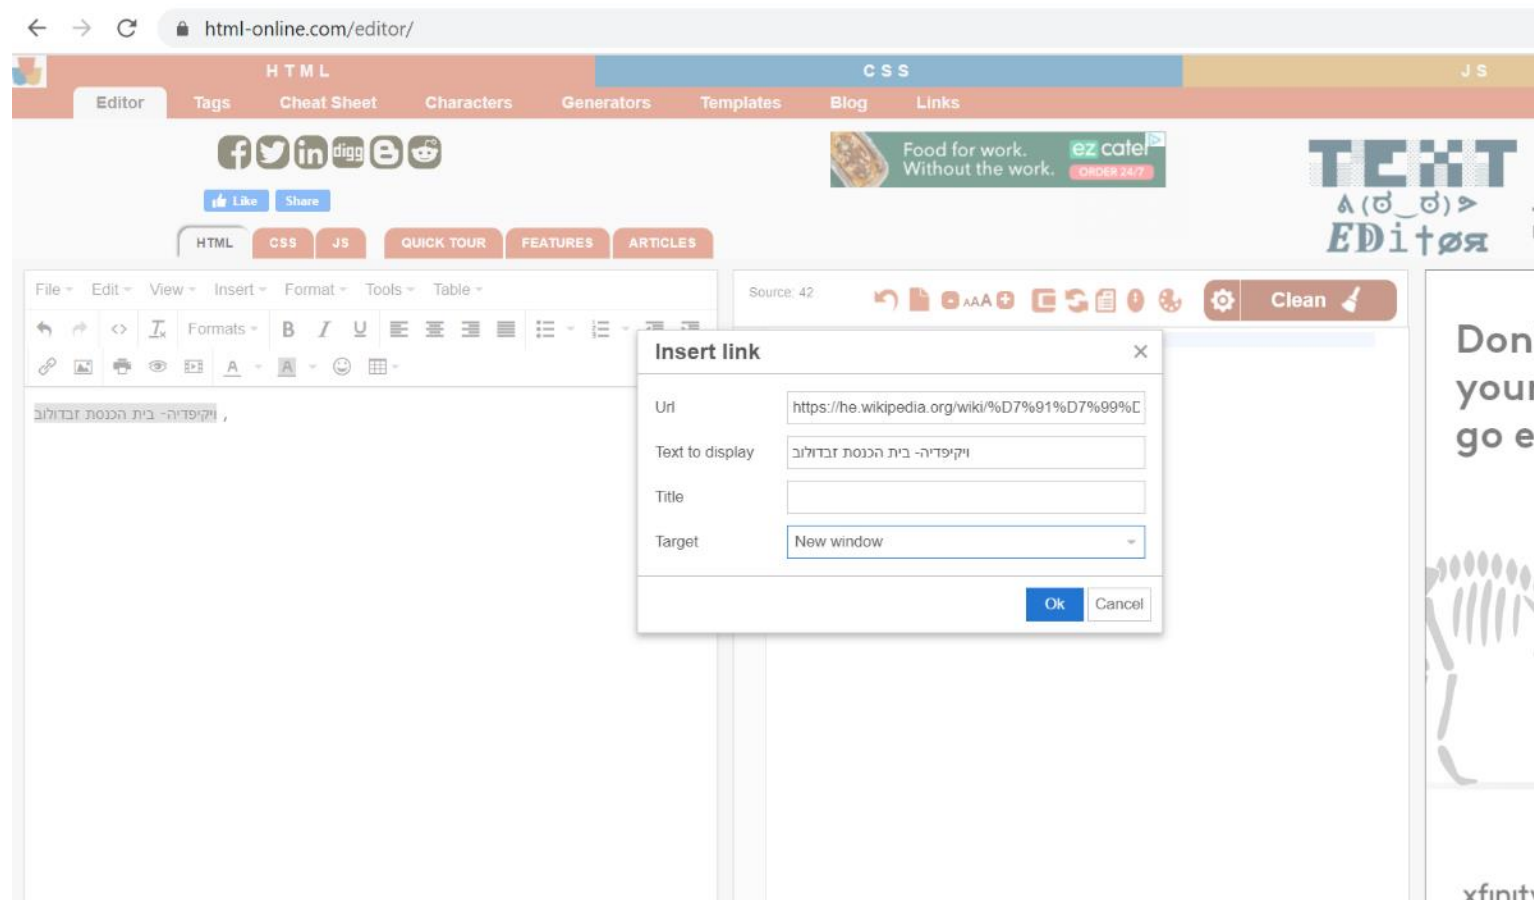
html-online.com/editor/

HTML CSS JS

Editor Tags Cheat Sheet Characters Generators Templates Blog Links

digg

Like Share

HTML CSS JS QUICK TOUR FEATURES ARTICLES

Food for work. Without the work. ez cater ORDER 24/7

TEXT
ʎ(ʘ‿ʘ)ʖ
EDitor

File Edit View Insert Format Tools Table

Formats B I U

ויקיפדיה- בית הכנסת זבדולוב ,

Source: 42

Clean

Insert link

Url https://he.wikipedia.org/wiki/%D7%91%D7%99%D

Text to display ויקיפדיה- בית הכנסת זבדולוב

Title

Target New window

Ok Cancel

Don
your
go e

xfinit